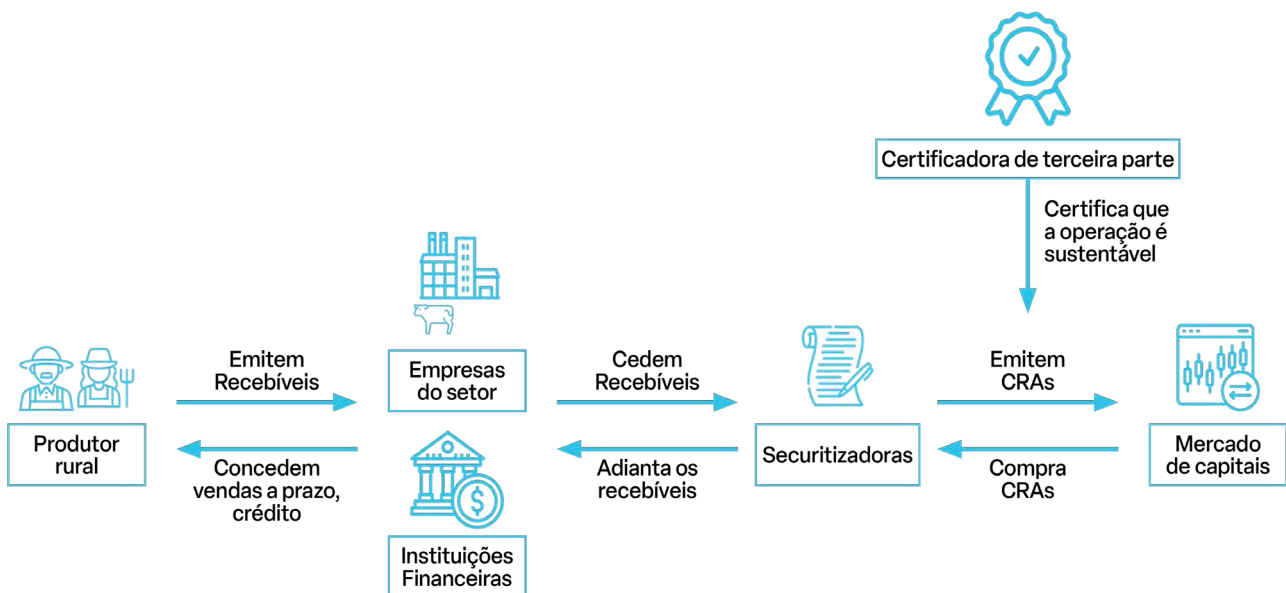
Certificadora de terceira parte

Certifica que a operação é sustentável

Emitem Recebíveis

Empresas do setor

Cedem Recebíveis

Emitem CRAs

Produtor rural

Concedem vendas a prazo, crédito

Adianta os recebíveis

Securitizadoras

Compra CRAs

Mercado de capitais

Instituições Financeiras